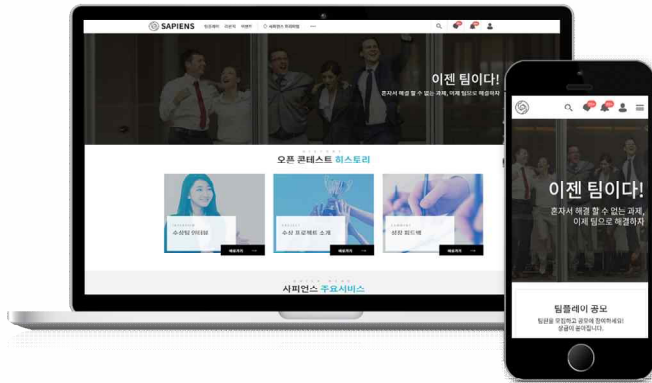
SAPIENS

이젠 팀이다!

혼자서 해결 할 수 없는 과제, 이제 팀으로 해결하자

오픈 콘테스트 히스토리

수상팀 인터뷰

수상 프로젝트 소개

생생 회드백

사피언스 주요서비스

이젠 팀이다!

혼자서 해결 할 수 없는 과제, 이제 팀으로 해결하자

팀플레이 공모

팀원을 모집하고 공모에 참여하세요! 상금이 쏟아집니다.